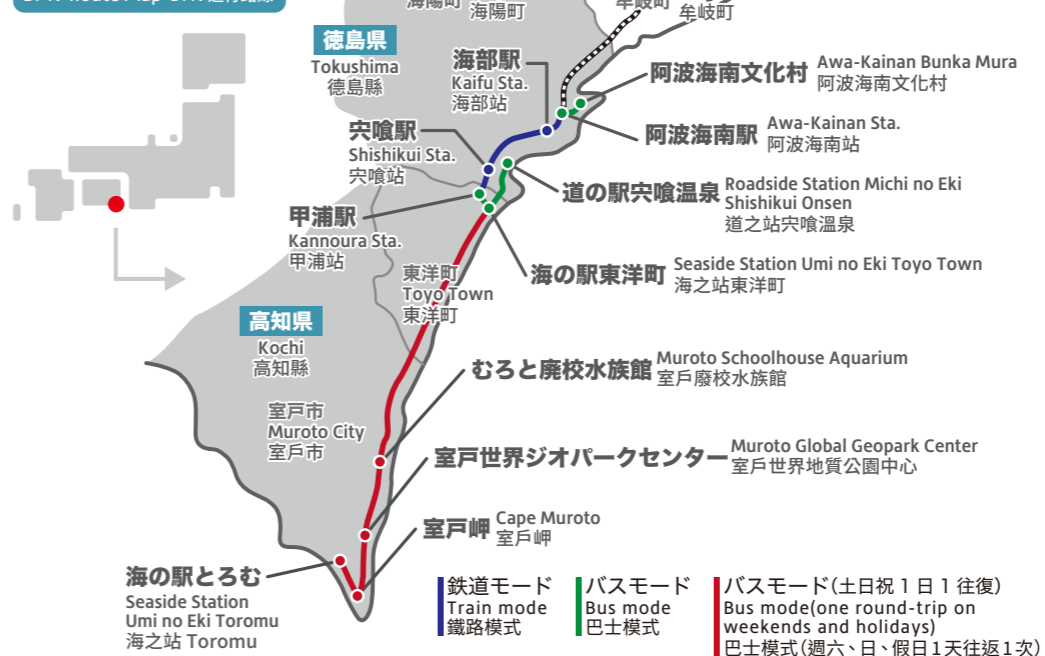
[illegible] Route Map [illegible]運行路線

海陽町
海陽町

牟岐町
牟岐町

徳島県
Tokushima
德島縣

海部駅
Kaifu Sta.
海部站

阿波海南文化村
Awa-Kainan Bunka Mura
阿波海南文化村

阿波海南駅
Awa-Kainan Sta.
阿波海南站

宍喰駅
Shishikui Sta.
宍喰站

道の駅宍喰温泉
Roadside Station Michi no Eki Shishikui Onsen
道之站宍喰溫泉

甲浦駅
Kannoura Sta.
甲浦站

海の駅東洋町
Seaside Station Umi no Eki Toyo Town
海之站東洋町

東洋町
Toyo Town
東洋町

高知県
Kochi
高知縣

むろと廃校水族館
Muroto Schoolhouse Aquarium
室戶廢校水族館

室戸市
Muroto City
室戶市

室戸世界ジオパークセンター
Muroto Global Geopark Center
室戶世界地質公園中心

室戸岬
Cape Muroto
室戶岬

海の駅とろむ
Seaside Station
Umi no Eki Toromu
海之站 Toromu

鉄道モード
Train mode
鐵路模式

バスモード
Bus mode
巴士模式

バスモード(土日祝1日1往復)
Bus mode(one round-trip on weekends and holidays)
巴士模式(週六、日、假日1天往返1次)